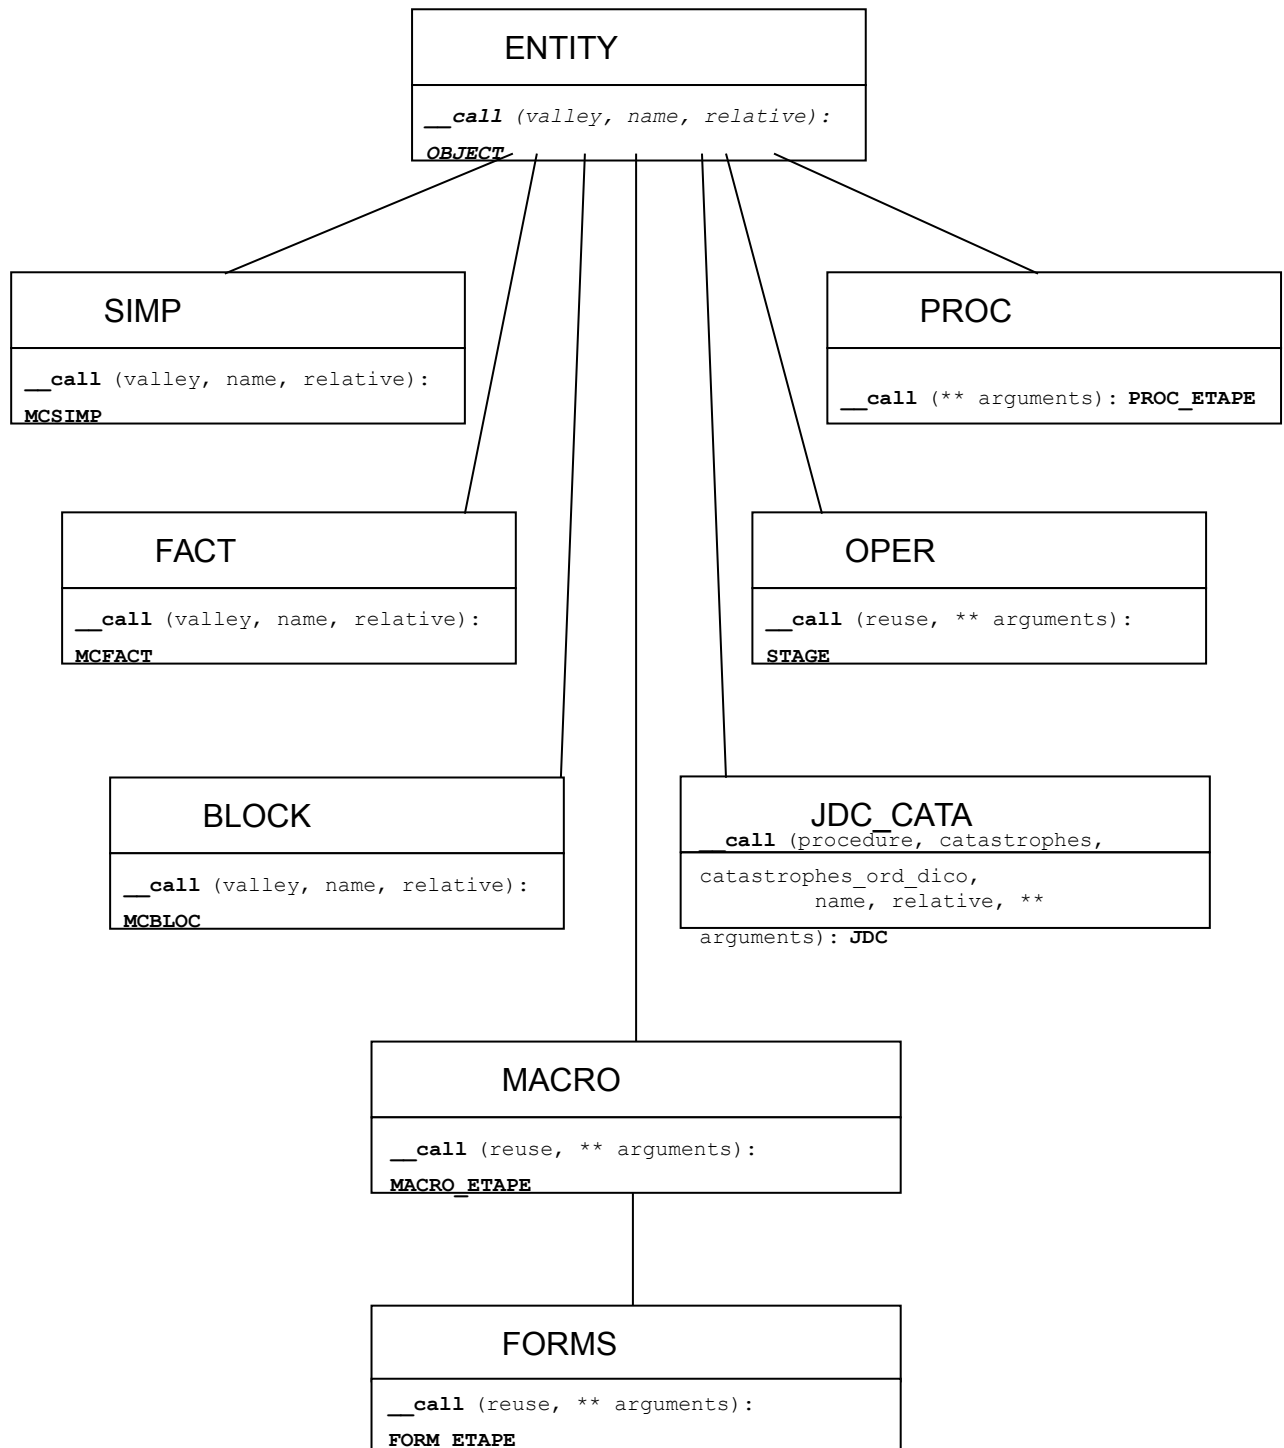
ENTITY

__call (valley, name, relative): OBJECT

SIMP

__call (valley, name, relative): MCSIMP

PROC

__call (** arguments): PROC_ETAPE

FACT

__call (valley, name, relative): MCFACT

OPER

__call (reuse, ** arguments): STAGE

BLOCK

__call (valley, name, relative): MCBLOC

JDC_CATA

__call (procedure, catastrophes, catastrophes_ord_dico, name, relative, ** arguments): JDC

MACRO

__call (reuse, ** arguments): MACRO_ETAPE

FORMS

__call (reuse, ** arguments): FORM_ETAPE